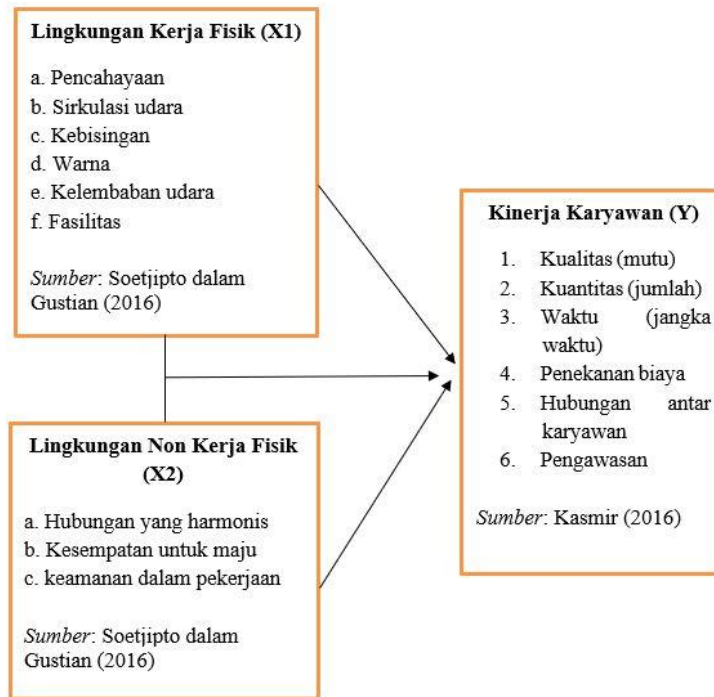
**Lingkungan Kerja Fisik (X1)**

a. Pencahayaan
b. Sirkulasi udara
c. Kebisingan
d. Warna
e. Kelembaban udara
f. Fasilitas

*Sumber*: Soetjipto dalam Gustian (2016)

**Lingkungan Non Kerja Fisik (X2)**

a. Hubungan yang harmonis
b. Kesempatan untuk maju
c. keamanan dalam pekerjaan

*Sumber*: Soetjipto dalam Gustian (2016)

**Kinerja Karyawan (Y)**

1. Kualitas (mutu)
2. Kuantitas (jumlah)
3. Waktu (jangka waktu)
4. Penekanan biaya
5. Hubungan antar karyawan
6. Pengawasan

*Sumber*: Kasmir (2016)